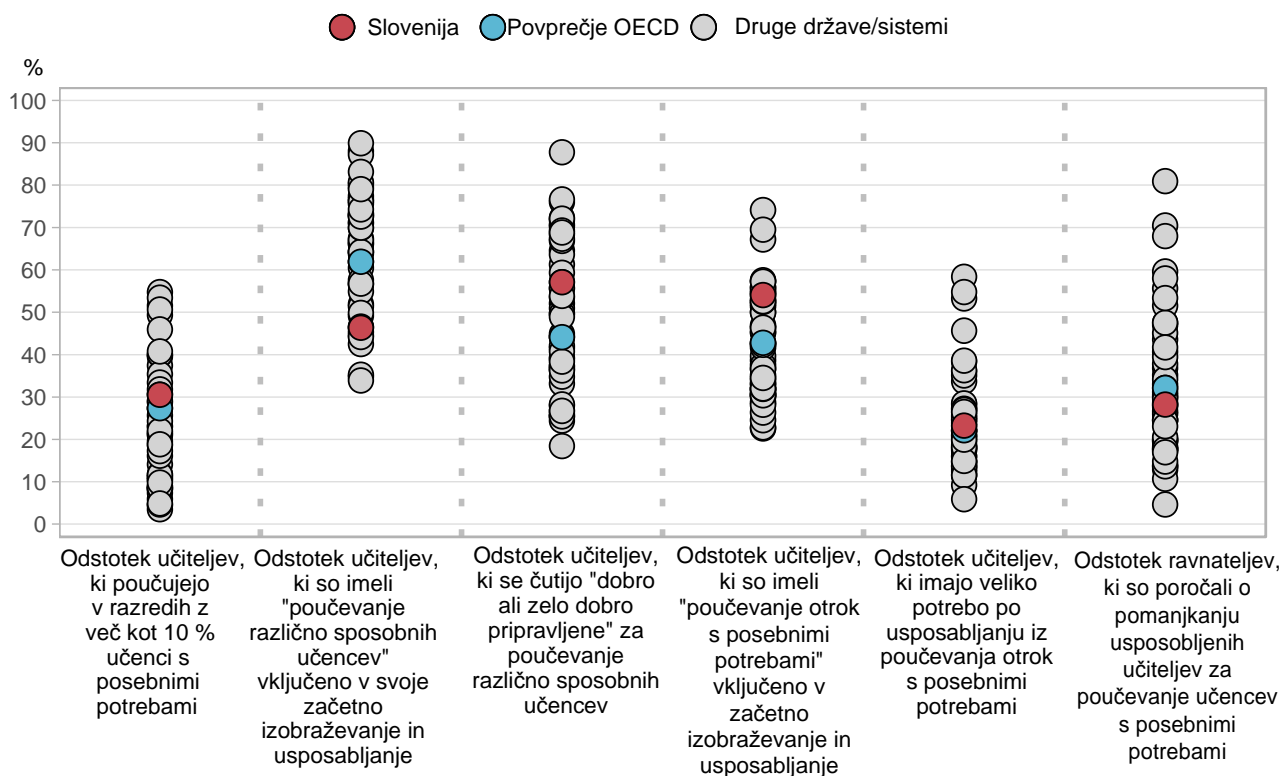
Slovenija Povprečje OECD Druge države/sistemi

%

100
90
80
70
60
50
40
30
20
10
0

Odstotek učiteljev, ki poučujejo v razredih z več kot 10 % učenci s posebnimi potrebami

Odstotek učiteljev, ki so imeli "poučevanje različno sposobnih učencev" vključeno v svoje začetno izobraževanje in usposabljanje

Odstotek učiteljev, ki se čutijo "dobro ali zelo dobro pripravljene" za poučevanje različno sposobnih učencev

Odstotek učiteljev, ki so imeli "poučevanje otrok s posebnimi potrebami" vključeno v začetno izobraževanje in usposabljanje

Odstotek učiteljev, ki imajo veliko potrebo po usposabljanju iz poučevanja otrok s posebnimi potrebami

Odstotek ravnateljev, ki so poročali o pomanjkanju usposobljenih učiteljev za poučevanje učencev s posebnimi potrebami